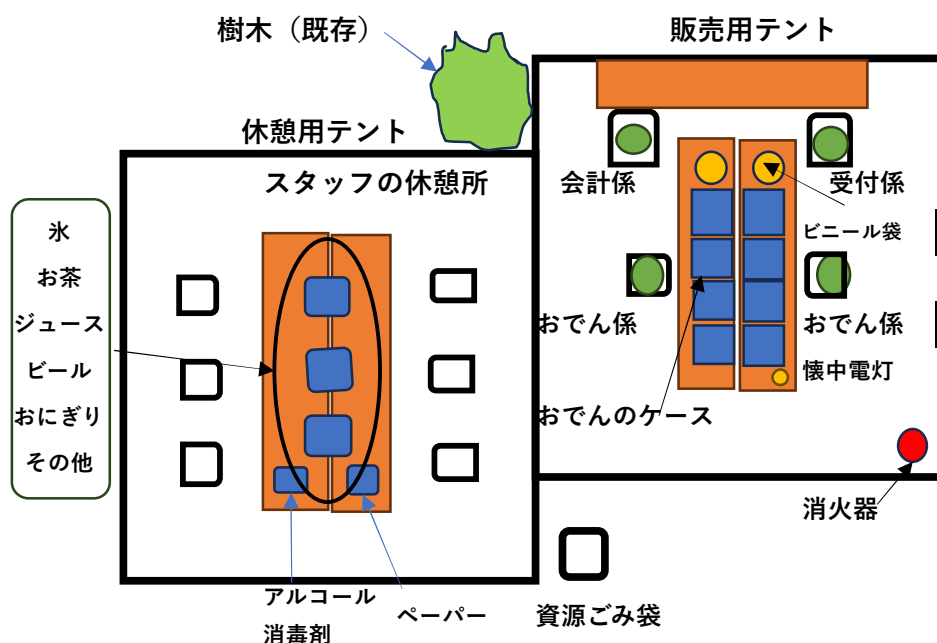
樹木（既存）

販売用テント

休憩用テント

スタッフの休憩所

氷
お茶
ジュース
ビール
おにぎり
その他

会計係

受付係

ビニール袋

おでん係

おでん係

懐中電灯

おでんのケース

消火器

アルコール
消毒剤

ペーパー

資源ごみ袋